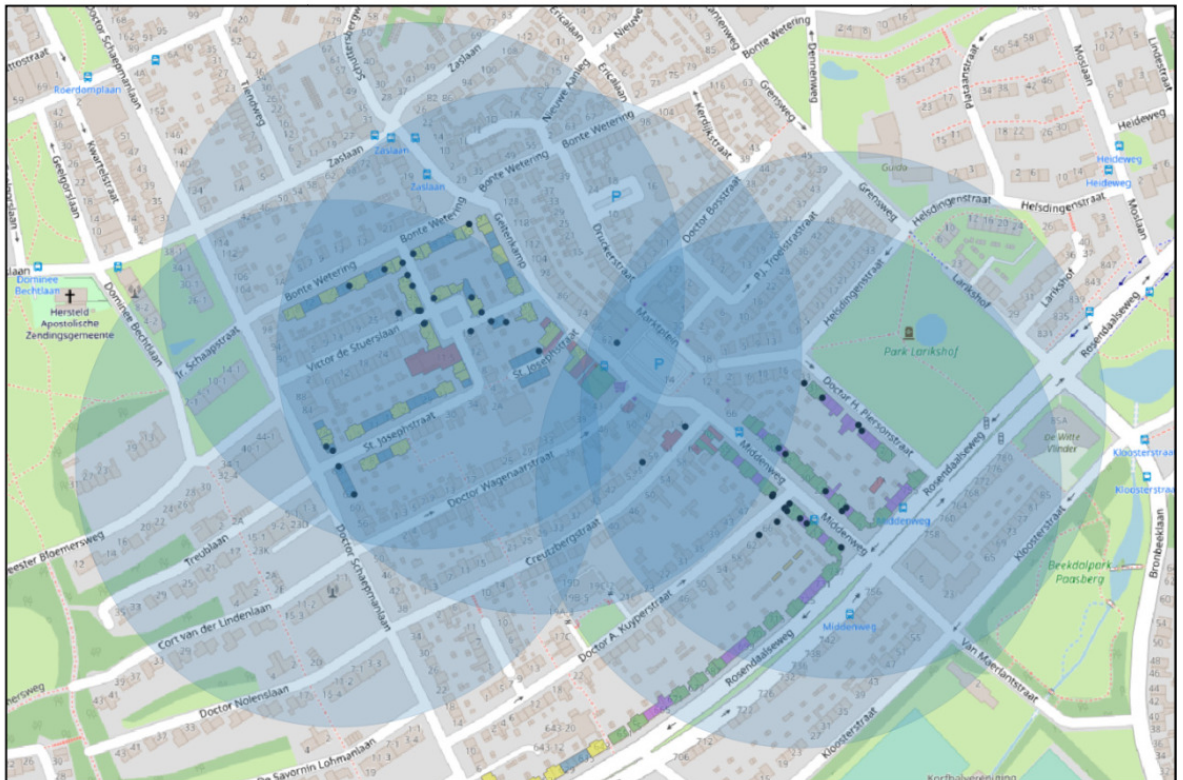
Doctor Schaepmanlaan
Roerdomplaan
Kwartelstraat
Geelgorslaan
Zaslaan
Zaslaan
Zaslaan
Schuttersweg
Tjalklaan
Ericalaan
Ericalaan
Nieuwe Aanleg
Bonte Wetering
Bonte Wetering
Bonte Wetering
Bonte Wetering
Kerkdijkstraat
Dennenweg
Grensweg
Grensweg
Plataanstraat
Moslaan
Moslaan
Lindestraat
Heideweg
Heideweg
Heideweg
Hefsdingenstraat
Helsdingenstraat
Guido
Doctor Bosstraat
Druckerstraat
Gestelkamp
P.J. Troelstrastraat
Helsdingenstraat
Larikshof
Larikshof
Rosendaalseweg
Park Larikshof
Dominee Bechtlaan
Dominee Bechtlaan
Hersteld Apostolische Zendingsgemeente
Mr. Schaapstraat
Victor de Stuerslaan
St. Josephstraat
St. Josephstraat
Marktplein
Doctor H. Piersonstraat
De Witte Vlinder
Kloosterstraat
Kloosterstraat
Doctor Wagenaarstraat
Middenweg
Middenweg
Middenweg
Middenweg
Rosendaalseweg
Rosendaalseweg
Beekdalpark Paasberg
Bronbeeklaan
Kloosterstraat
Kloosterstraat
Van Maerlantstraat
Treublaan
Creutzbergstraat
Doctor A. Kuyperstraat
Cort van der Lindenlaan
Doctor Schaepmanlaan
Doctor Nolenslaan
De Savornin Lohmanlaan
Velperweg
Voorster Bloemersweg
Korfbalvereniging